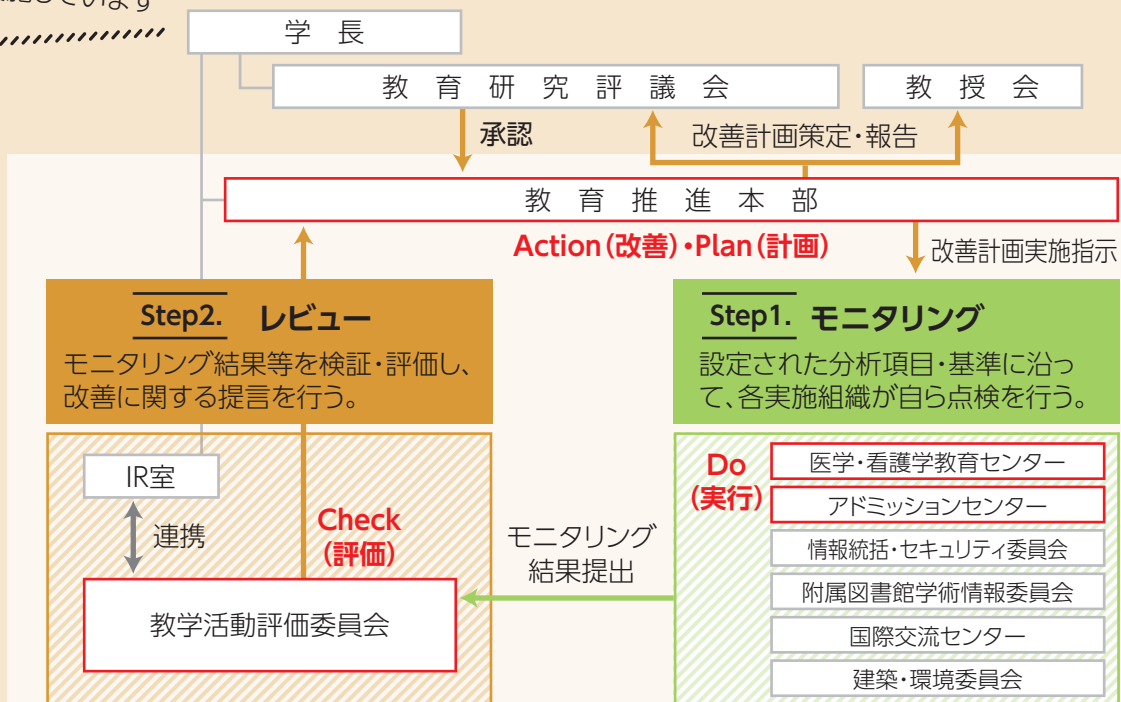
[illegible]ています

学長

教育研究評議会

教授会

承認

改善計画策定・報告

教育推進本部

Action(改善)・Plan(計画)

改善計画実施指示

Step2. レビュー

モニタリング結果等を検証・評価し、改善に関する提言を行う。

Step1. モニタリング

設定された分析項目・基準に沿って、各実施組織が自ら点検を行う。

IR室

連携

Check (評価)

教学活動評価委員会

モニタリング結果提出

Do (実行)

医学・看護学教育センター

アドミッションセンター

情報統括・セキュリティ委員会

附属図書館学術情報委員会

国際交流センター

建築・環境委員会